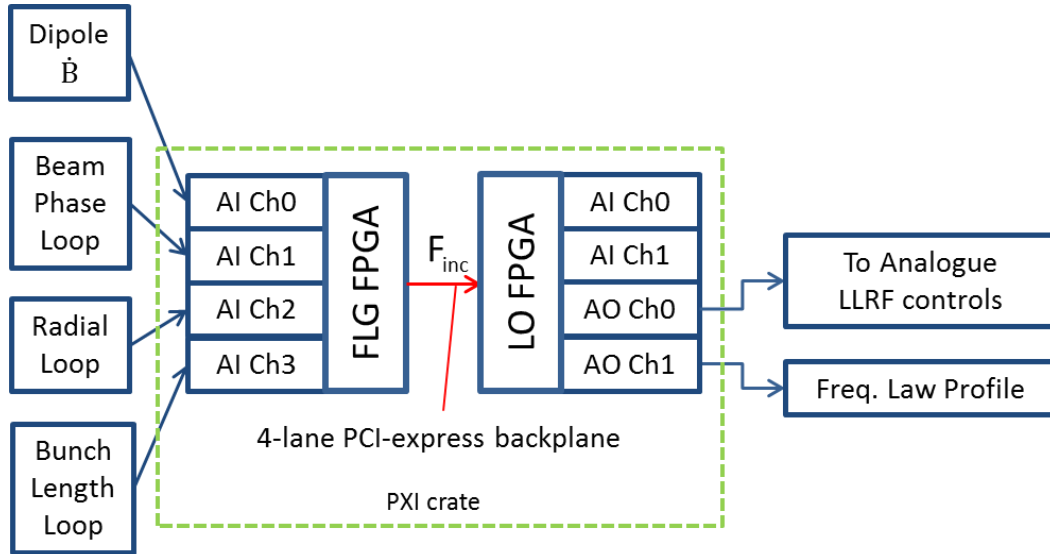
Dipole $\dot{B}$

Beam Phase Loop

Radial Loop

Bunch Length Loop

AI Ch0
AI Ch1
AI Ch2
AI Ch3

FLG FPGA

$F_{inc}$

LO FPGA

AI Ch0
AI Ch1
AO Ch0
AO Ch1

To Analogue LLRF controls

Freq. Law Profile

4-lane PCI-express backplane

PXI crate